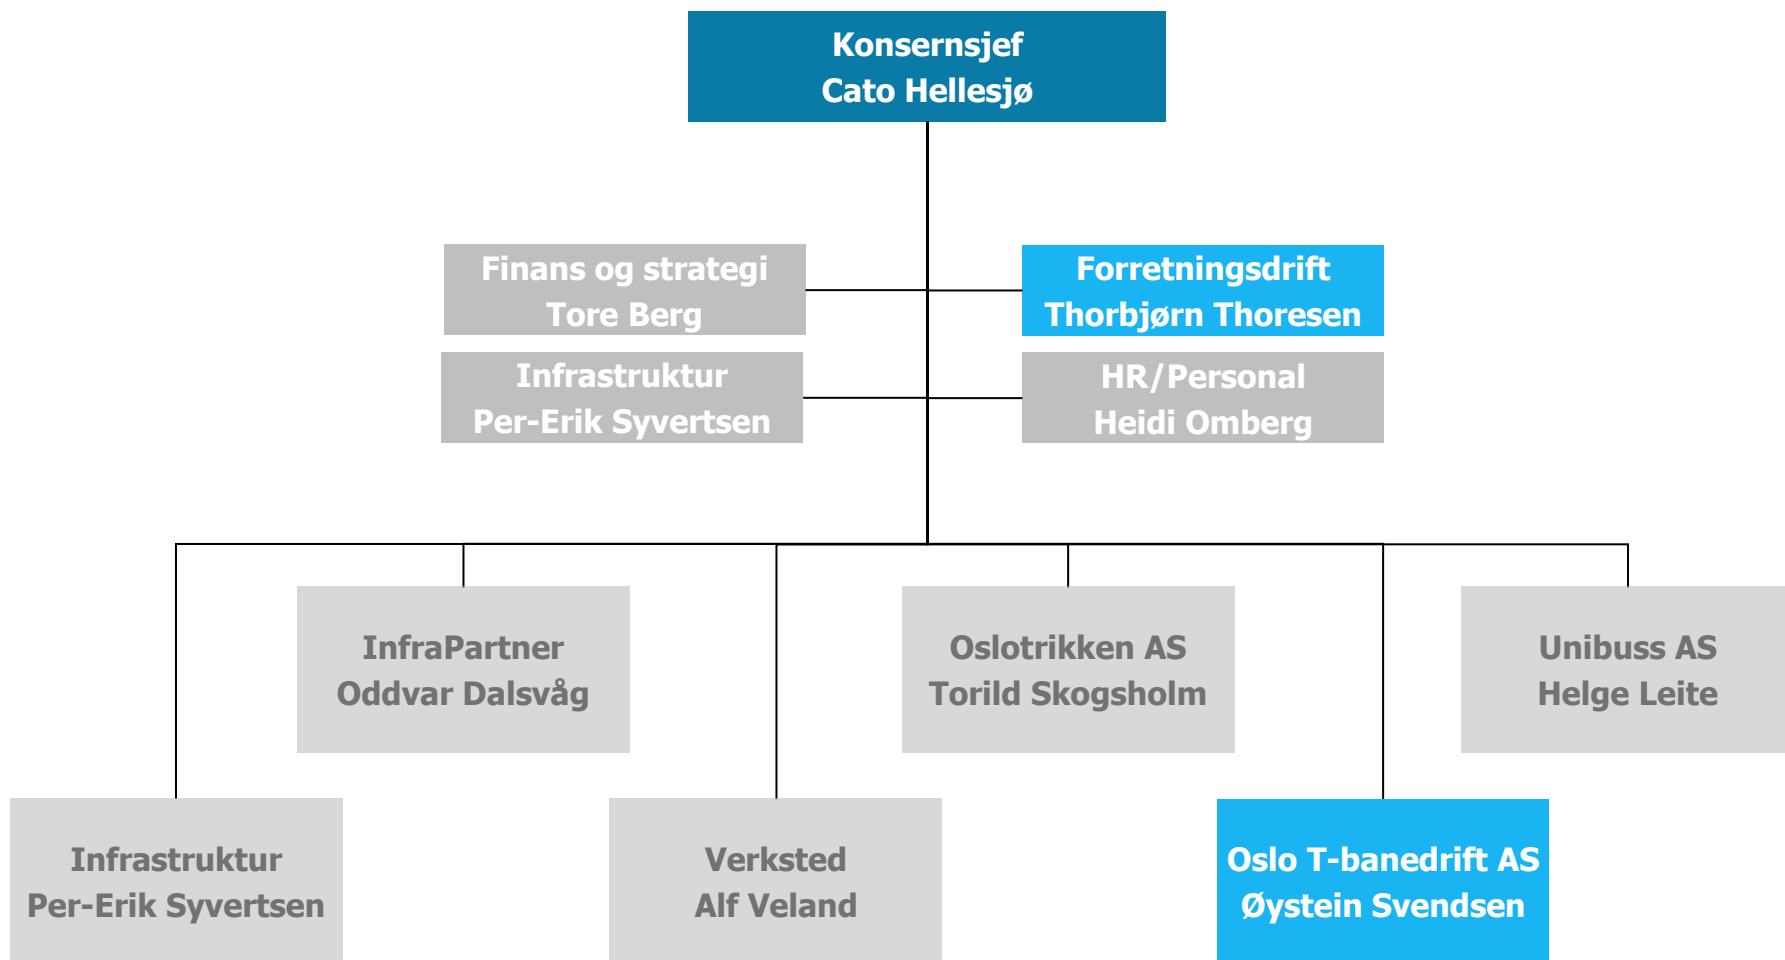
Konsernsjef
Cato Hellesjø

Finans og strategi
Tore Berg

Forretningsdrift
Thorbjørn Thoresen

Infrastruktur
Per-Erik Syvertsen

HR/Personal
Heidi Omberg

InfraPartner
Oddvar Dalsvåg

Oslotrikken AS
Torild Skogsholm

Unibuss AS
Helge Leite

Infrastruktur
Per-Erik Syvertsen

Verksted
Alf Veland

Oslo T-banedrift AS
Øystein Svendsen